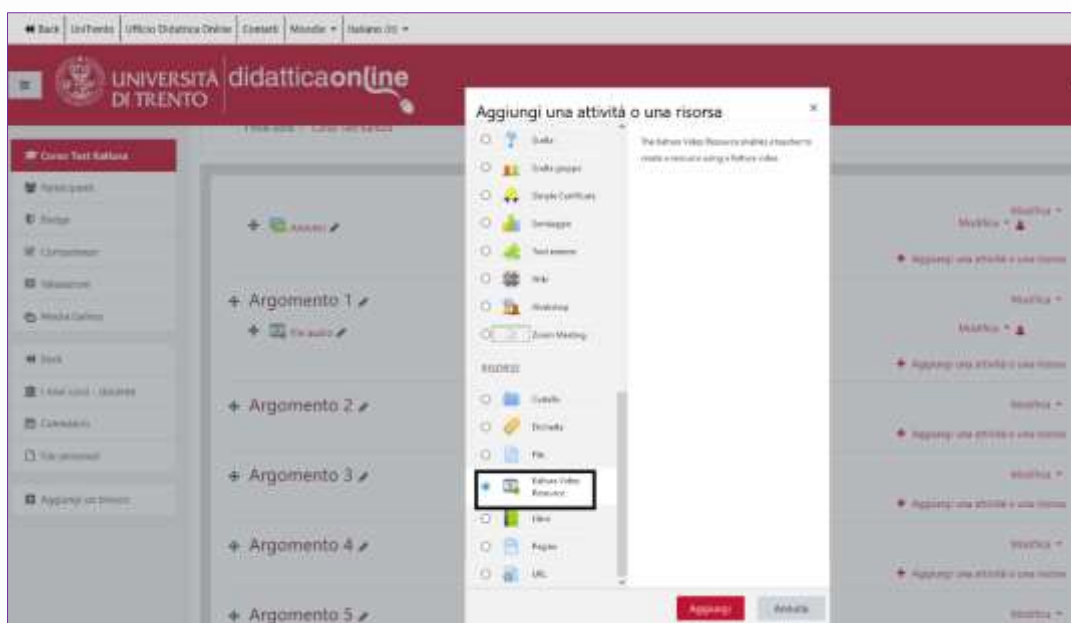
Back | UniTrento | Ufficio Didattica Online | Contatti | Moodle | Italiano (it)

UNIVERSITÀ DI TRENTO didatticaonline

Corso Test Kaltura
Partecipanti
Badge
Competenze
Valutazioni
Media Gallery
Back
I miei corsi - docente
Calendario
File personali
Aggiungi un blocco

Annunci
+ Argomento 1
File audio
+ Argomento 2
+ Argomento 3
+ Argomento 4
+ Argomento 5

Modifica
Aggiungi una attività o una risorsa

Aggiungi una attività o una risorsa
Quiz
Scelta gruppo
Simple Certificate
Sondaggio
Test esterno
Wiki
Workshop
Zoom Meeting
RISORSE
Cartella
Etichetta
File
Kaltura Video Resource
Libro
Pagina
URL

The Kaltura Video Resource enables a teacher to create a resource using a Kaltura video.

Aggiungi
Annulla